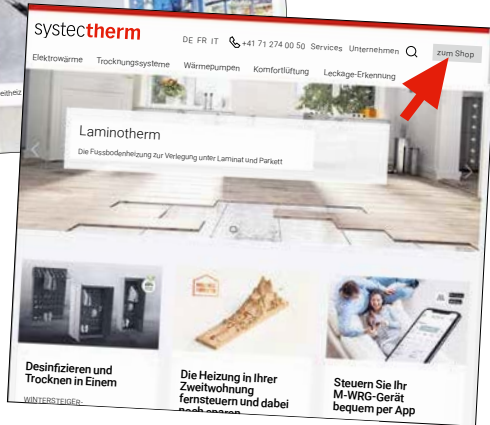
systectherm

DE FR IT +41 71 274 00 50 Services Unternehmen zum Shop

Elektrowärme Trocknungssysteme Wärmepumpen Komfortlüftung Leckage-Erkennung

Laminotherm

Die Fussbodenheizung zur Verlegung unter Laminat und Parkett

Desinfizieren und Trocknen in Einem

WINTERSTEIGER

Die Heizung in Ihrer Zweitwohnung fernsteuern und dabei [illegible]

Steuern Sie Ihr M-WRG-Gerät bequem per App